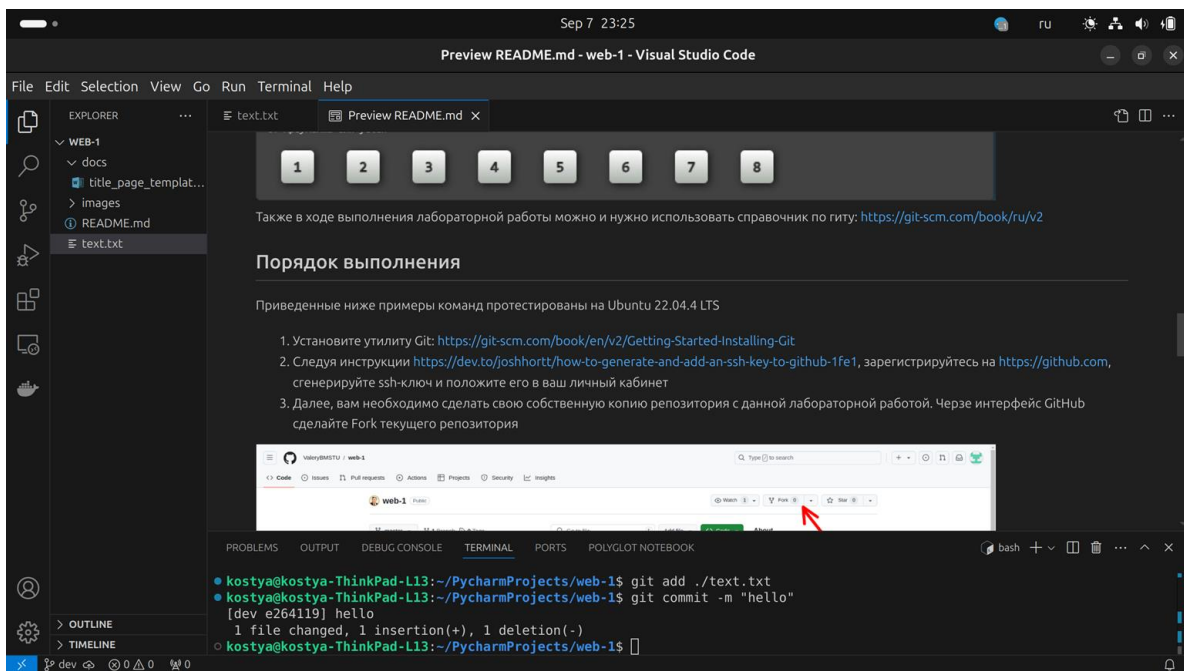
Sep 7 23:25

ru

Preview README.md - web-1 - Visual Studio Code

File Edit Selection View Go Run Terminal Help

EXPLORER ...

WEB-1
docs
title_page_templat...
images
README.md
text.txt

text.txt
Preview README.md ×

1 2 3 4 5 6 7 8

Также в ходе выполнения лабораторной работы можно и нужно использовать справочник по гиту: https://git-scm.com/book/ru/v2

Порядок выполнения

Приведенные ниже примеры команд протестированы на Ubuntu 22.04.4 LTS

1. Установите утилиту Git: https://git-scm.com/book/en/v2/Getting-Started-Installing-Git
2. Следуя инструкции https://dev.to/joshhortt/how-to-generate-and-add-an-ssh-key-to-github-1fe1, зарегистрируйтесь на https://github.com, сгенерируйте ssh-ключ и положите его в ваш личный кабинет
3. Далее, вам необходимо сделать свою собственную копию репозитория с данной лабораторной работой. Черзе интерфейс GitHub сделайте Fork текущего репозитория

ValeryBMSTU / web-1
Q Type / to search
Code Issues Pull requests Actions Projects Security Insights
web-1 Public
Watch 1 Fork 0 Star 0

PROBLEMS OUTPUT DEBUG CONSOLE TERMINAL PORTS POLYGLOT NOTEBOOK
bash

kostya@kostya-ThinkPad-L13:~/PycharmProjects/web-1$ git add ./text.txt
kostya@kostya-ThinkPad-L13:~/PycharmProjects/web-1$ git commit -m "hello"
[dev e264119] hello
 1 file changed, 1 insertion(+), 1 deletion(-)
kostya@kostya-ThinkPad-L13:~/PycharmProjects/web-1$

OUTLINE
TIMELINE

dev ⊗0 ⚠0 0